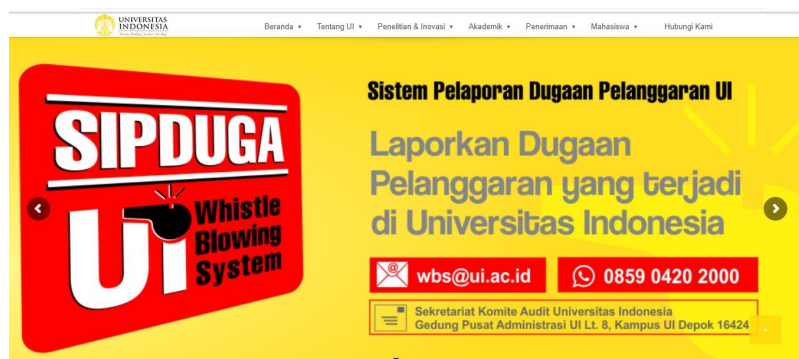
UNIVERSITAS INDONESIA
Veritas, Probitas, Iustitia

Beranda ▾ Tentang UI ▾ Penelitian & Inovasi ▾ Akademik ▾ Penerimaan ▾ Mahasiswa ▾ Hubungi Kami

SIPDUGA
UI Whistle Blowing System

Sistem Pelaporan Dugaan Pelanggaran UI

Laporkan Dugaan Pelanggaran yang terjadi di Universitas Indonesia

wbs@ui.ac.id

0859 0420 2000

Sekretariat Komite Audit Universitas Indonesia
Gedung Pusat Administrasi UI Lt. 8, Kampus UI Depok 16424